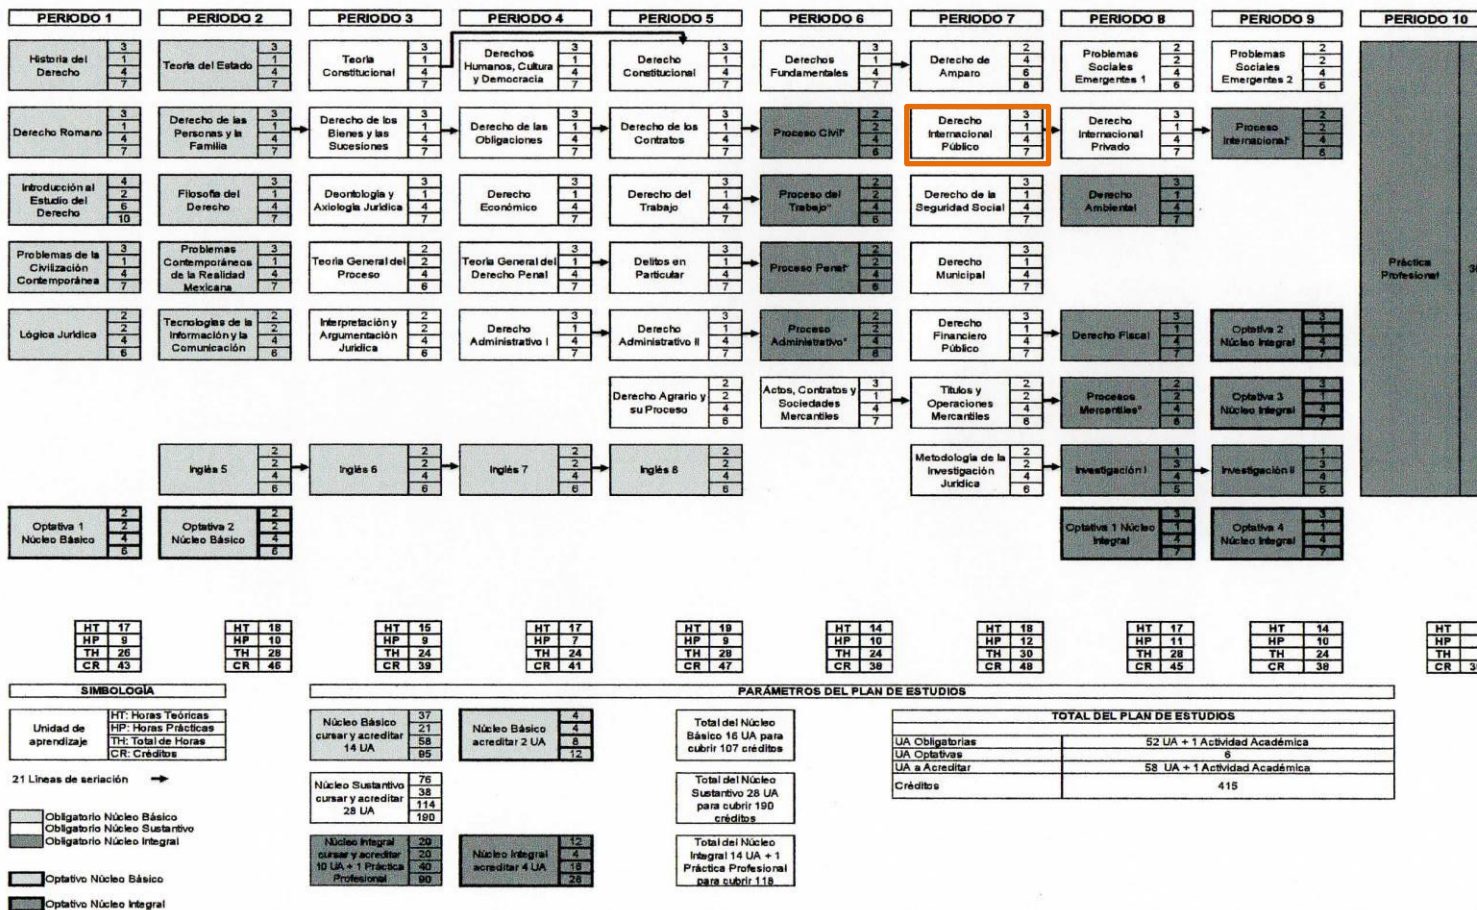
PERIODO 1 | PERIODO 2 | PERIODO 3 | PERIODO 4 | PERIODO 5 | PERIODO 6 | PERIODO 7 | PERIODO 8 | PERIODO 9 | PERIODO 10

Historia del Derecho 3 1 4 7
Teoría del Estado 3 1 4 7
Teoría Constitucional 3 1 4 7
Derechos Humanos, Cultura y Democracia 3 1 4 7
Derecho Constitucional 3 1 4 7
Derechos Fundamentales 3 1 4 7
Derecho de Amparo 2 4 6 8
Problemas Sociales Emergentes 1 2 2 4 6
Problemas Sociales Emergentes 2 2 2 4 6

Derecho Romano 3 1 4 7
Derecho de las Personas y la Familia 3 1 4 7
Derecho de los Bienes y las Sucesiones 3 1 4 7
Derecho de las Obligaciones 3 1 4 7
Derecho de los Contratos 3 1 4 7
Proceso Civil* 2 2 4 6
Derecho Internacional Público 3 1 4 7
Derecho Internacional Privado 3 1 4 7
Proceso Internacional* 2 2 4 6

Introducción al Estudio del Derecho 4 2 6 10
Filosofía del Derecho 3 1 4 7
Deontología y Axiología Jurídica 3 1 4 7
Derecho Económico 3 1 4 7
Derecho del Trabajo 3 1 4 7
Proceso del Trabajo* 2 2 4 6
Derecho de la Seguridad Social 3 1 4 7
Derecho Ambiental 3 1 4 7

Problemas de la Civilización Contemporánea 3 1 4 7
Problemas Contemporáneos de la Realidad Mexicana 3 1 4 7
Teoría General del Proceso 2 2 4 6
Teoría General del Derecho Penal 3 1 4 7
Delitos en Particular 3 1 4 7
Proceso Penal* 2 2 4 6
Derecho Municipal 3 1 4 7

Práctica Profesional 30

Lógica Jurídica 2 2 4 6
Tecnologías de la Información y la Comunicación 2 2 4 6
Interpretación y Argumentación Jurídica 2 2 4 6
Derecho Administrativo I 3 1 4 7
Derecho Administrativo II 3 1 4 7
Proceso Administrativo* 2 2 4 6
Derecho Financiero Público 3 1 4 7
Derecho Fiscal 3 1 4 7
Optativa 2 Núcleo Integral 3 1 4 7

Derecho Agrario y su Proceso 2 2 4 6
Actos, Contratos y Sociedades Mercantiles 3 1 4 7
Títulos y Operaciones Mercantiles 2 2 4 6
Procesos Mercantiles* 2 2 4 6
Optativa 3 Núcleo Integral 3 1 4 7

Inglés 5 2 2 4 6
Inglés 6 2 2 4 6
Inglés 7 2 2 4 6
Inglés 8 2 2 4 6
Metodología de la Investigación Jurídica 2 2 4 6
Investigación I 1 3 4 5
Investigación II 1 3 4 5

Optativa 1 Núcleo Básico 2 2 4 6
Optativa 2 Núcleo Básico 2 2 4 6
Optativa 1 Núcleo Integral 3 1 4 7
Optativa 4 Núcleo Integral 3 1 4 7

| HT | 17 | HT | 18 | HT | 15 | HT | 17 | HT | 19 | HT | 14 | HT | 18 | HT | 17 | HT | 14 | HT | |
|---|---|---|---|---|---|---|---|---|---|---|---|---|---|---|---|---|---|---|---|
| HP | 9 | HP | 10 | HP | 9 | HP | 7 | HP | 9 | HP | 10 | HP | 12 | HP | 11 | HP | 10 | HP | |
| TH | 26 | TH | 28 | TH | 24 | TH | 24 | TH | 28 | TH | 24 | TH | 30 | TH | 28 | TH | 24 | TH | |
| CR | 43 | CR | 46 | CR | 39 | CR | 41 | CR | 47 | CR | 38 | CR | 48 | CR | 45 | CR | 38 | CR | 3 |

SIMBOLOGÍA
Unidad de aprendizaje | HT: Horas Teóricas | HP: Horas Prácticas | TH: Total de Horas | CR: Créditos
21 Líneas de seriación
Obligatorio Núcleo Básico
Obligatorio Núcleo Sustantivo
Obligatorio Núcleo Integral
Optativo Núcleo Básico
Optativo Núcleo Integral

PARÁMETROS DEL PLAN DE ESTUDIOS
Núcleo Básico cursar y acreditar 14 UA 37 21 58 95
Núcleo Básico acreditar 2 UA 4 4 8 12
Total del Núcleo Básico 16 UA para cubrir 107 créditos
Núcleo Sustantivo cursar y acreditar 28 UA 76 38 114 190
Total del Núcleo Sustantivo 28 UA para cubrir 190 créditos
Núcleo Integral cursar y acreditar 10 UA + 1 Práctica Profesional 20 20 40 90
Núcleo Integral acreditar 4 UA 12 4 16 28
Total del Núcleo Integral 14 UA + 1 Práctica Profesional para cubrir 118

| TOTAL DEL PLAN DE ESTUDIOS | |
|---|---|
| UA Obligatorias | 52 UA + 1 Actividad Académica |
| UA Optativas | 6 |
| UA a Acreditar | 58 UA + 1 Actividad Académica |
| Créditos | 415 |